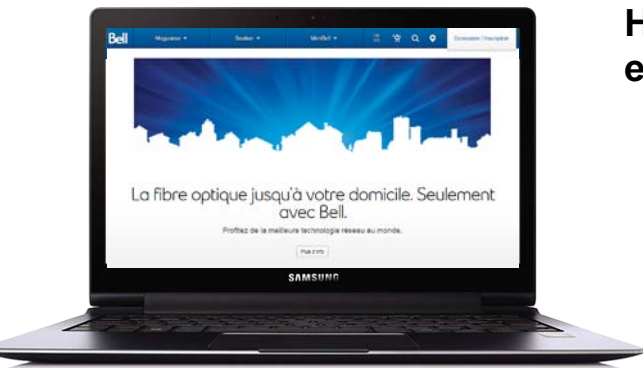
Bell Magasiner Soutien MonBell Connexion / Inscription

La fibre optique jusqu'à votre domicile. Seulement avec Bell.

Profitez de la meilleure technologie réseau au monde.

Plus d'info

SAMSUNG

H

e